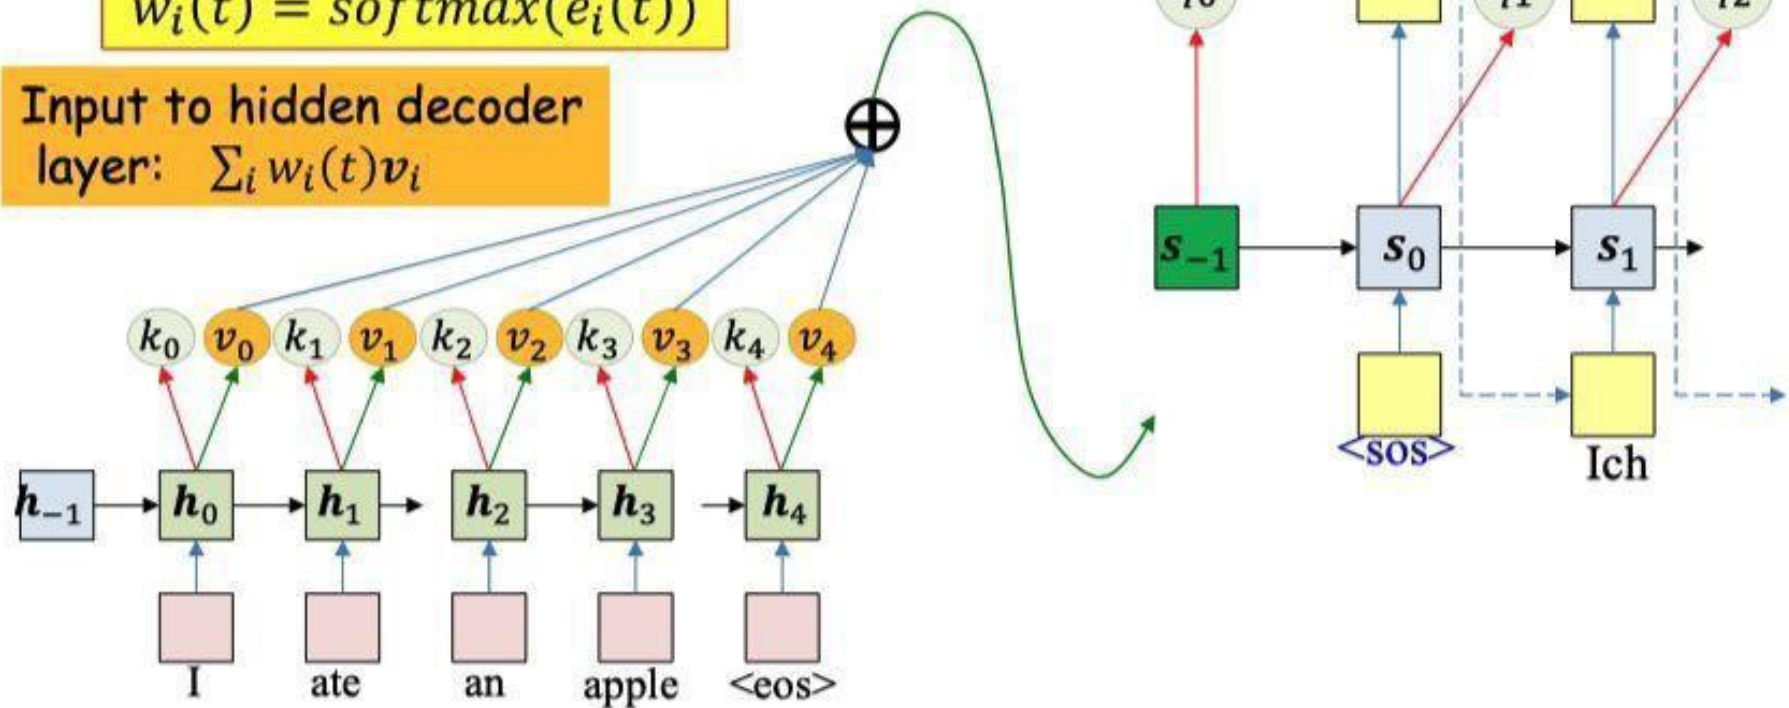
$w_i(t) = softmax(e_i(t))$

Input to hidden decoder layer: $\sum_i w_i(t)\boldsymbol{v}_i$

$\oplus$

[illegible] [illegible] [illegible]

$\boldsymbol{s}_{-1}$ $\boldsymbol{s}_0$ $\boldsymbol{s}_1$

<sos> Ich

$k_0$ $v_0$ $k_1$ $v_1$ $k_2$ $v_2$ $k_3$ $v_3$ $k_4$ $v_4$

$\boldsymbol{h}_{-1}$ $\boldsymbol{h}_0$ $\boldsymbol{h}_1$ $\boldsymbol{h}_2$ $\boldsymbol{h}_3$ $\boldsymbol{h}_4$

I ate an apple <eos>